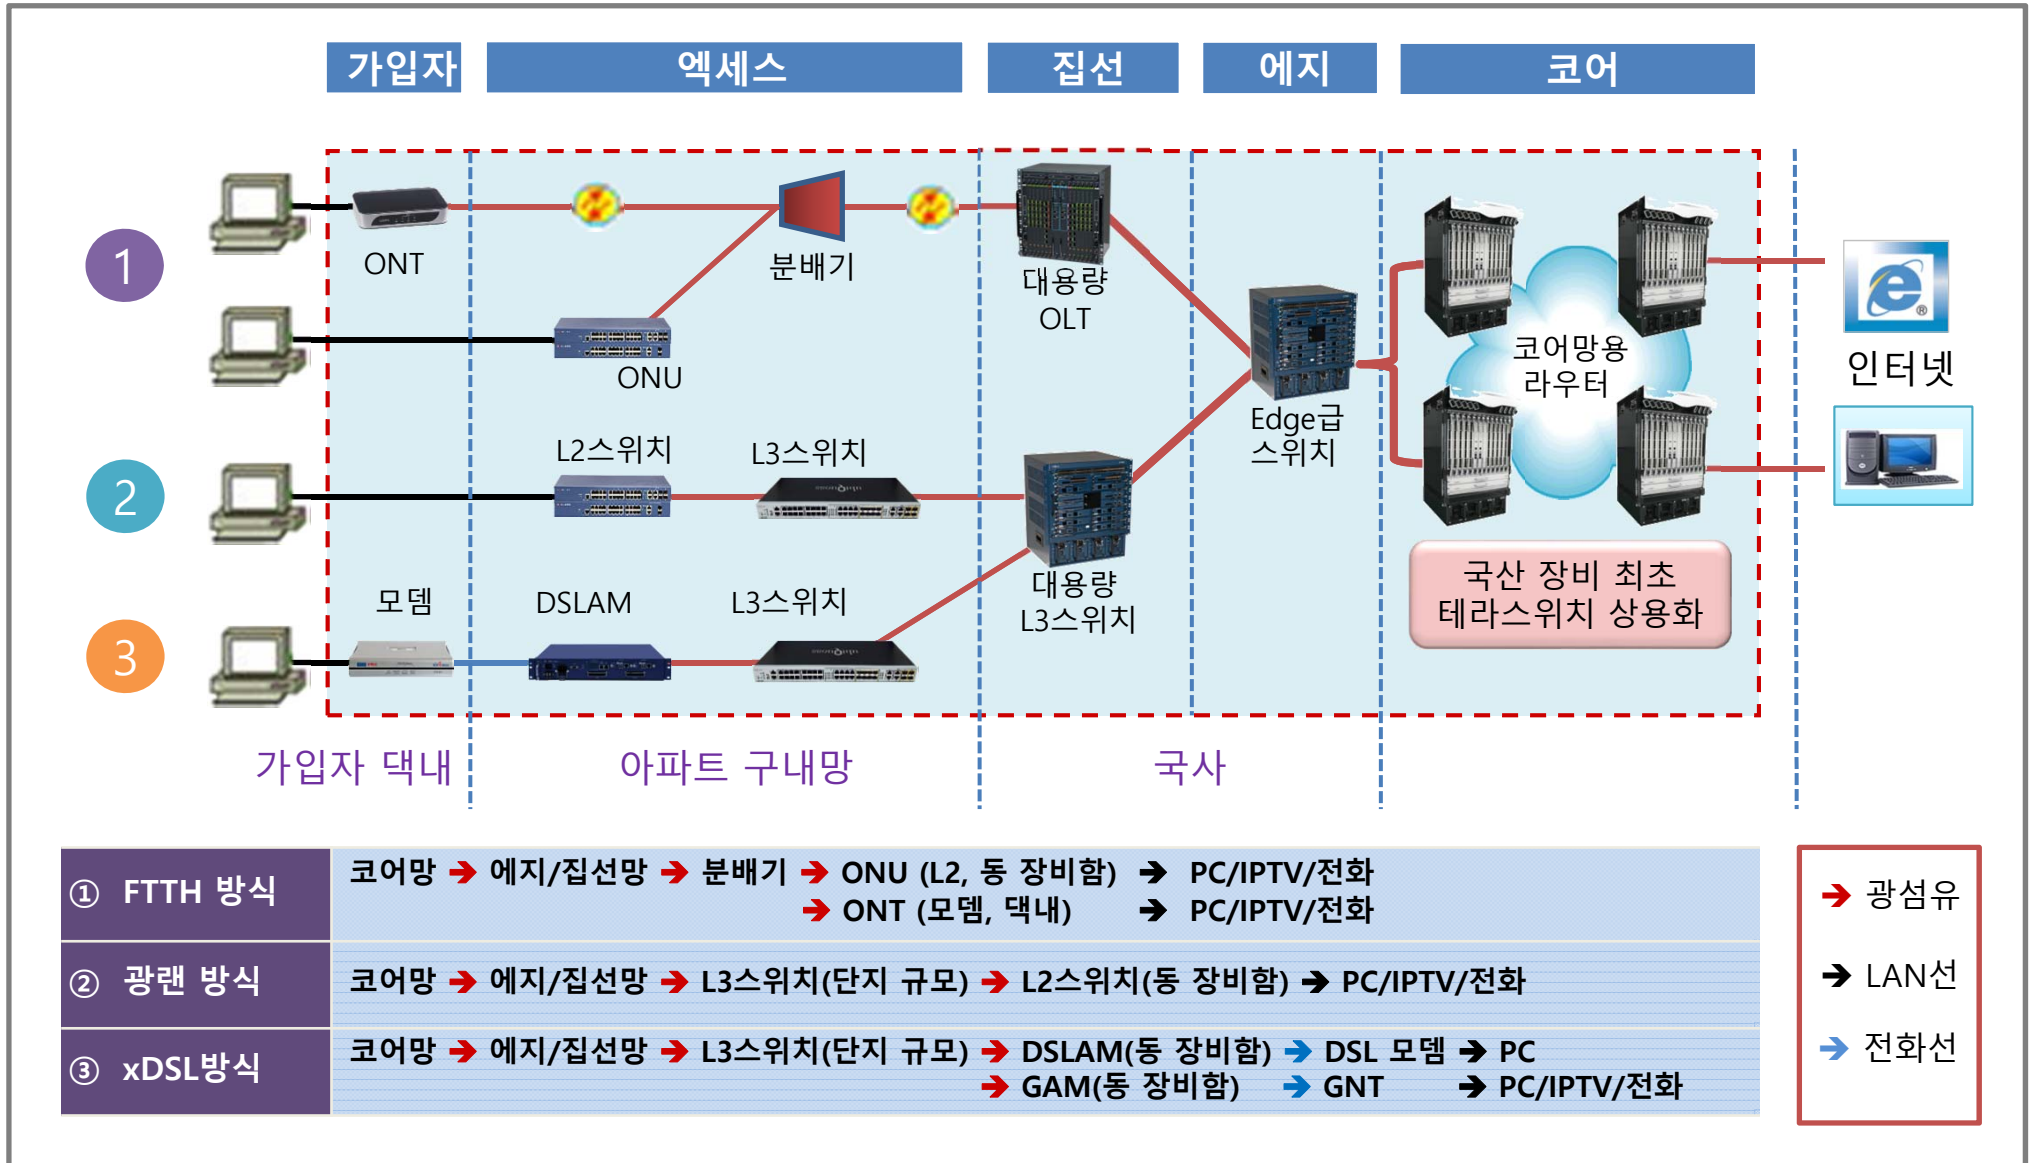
가입자 엑세스 집선 에지 코어

1
2
3

ONT
분배기
대용량 OLT
ONU
L2스위치
L3스위치
Edge급 스위치
코어망용 라우터
인터넷
모뎀
DSLAM
L3스위치
대용량 L3스위치
국산 장비 최초 테라스위치 상용화

가입자 댁내
아파트 구내망
국사

| ① FTTH 방식 | 코어망 → 에지/집선망 → 분배기 → ONU (L2, 동 장비함) → PC/IPTV/전화<br>→ ONT (모뎀, 댁내) → PC/IPTV/전화 |
|---|---|
| ② 광랜 방식 | 코어망 → 에지/집선망 → L3스위치(단지 규모) → L2스위치(동 장비함) → PC/IPTV/전화 |
| ③ xDSL방식 | 코어망 → 에지/집선망 → L3스위치(단지 규모) → DSLAM(동 장비함) → DSL 모뎀 → PC<br>→ GAM(동 장비함) → GNT → PC/IPTV/전화 |

→ 광섬유
→ LAN선
→ 전화선